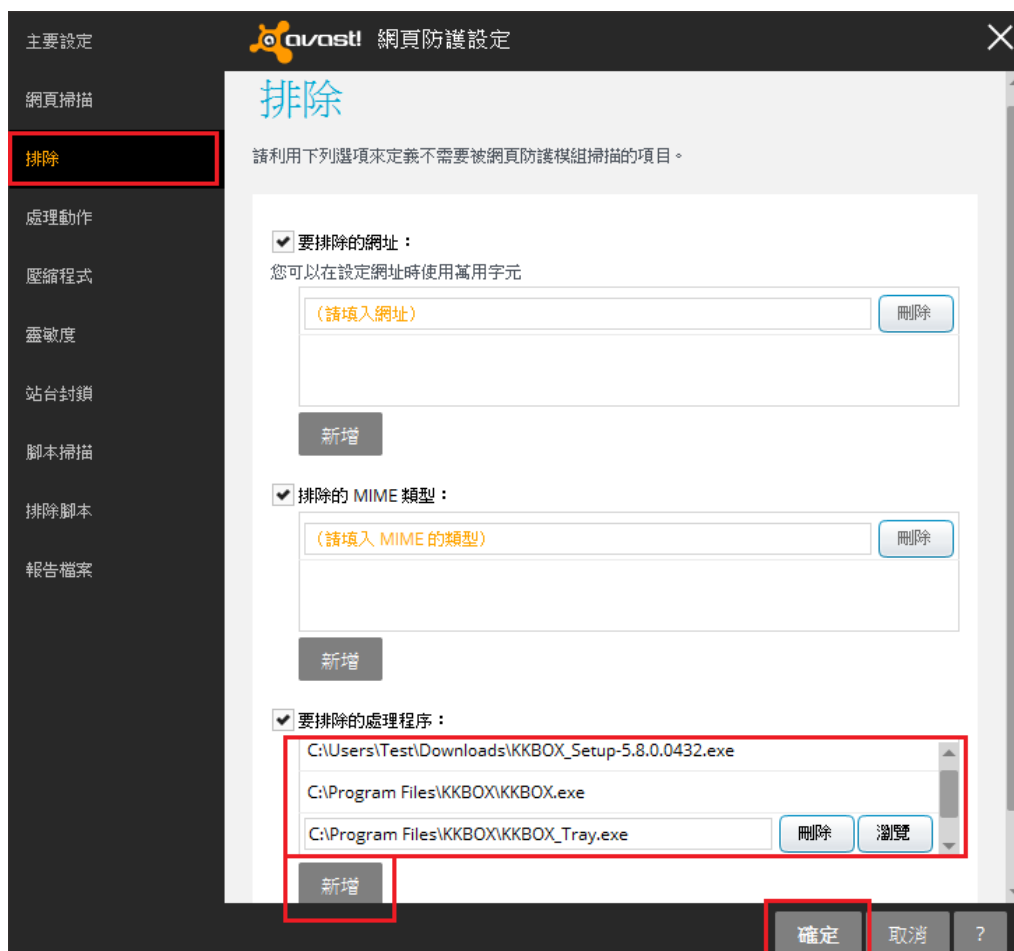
主要設定
網頁掃描
排除
處理動作
壓縮程式
靈敏度
站台封鎖
腳本掃描
排除腳本
報告檔案

avast! 網頁防護設定

排除

請利用下列選項來定義不需要被網頁防護模組掃描的項目。

要排除的網址：
您可以在設定網址時使用萬用字元
(請填入網址)
刪除
新增

排除的 MIME 類型：
(請填入 MIME 的類型)
刪除
新增

要排除的處理程序：
C:\Users\Test\Downloads\KKBOX_Setup-5.8.0.0432.exe
C:\Program Files\KKBOX\KKBOX.exe
C:\Program Files\KKBOX\KKBOX_Tray.exe
刪除
瀏覽
新增

確定
取消
?